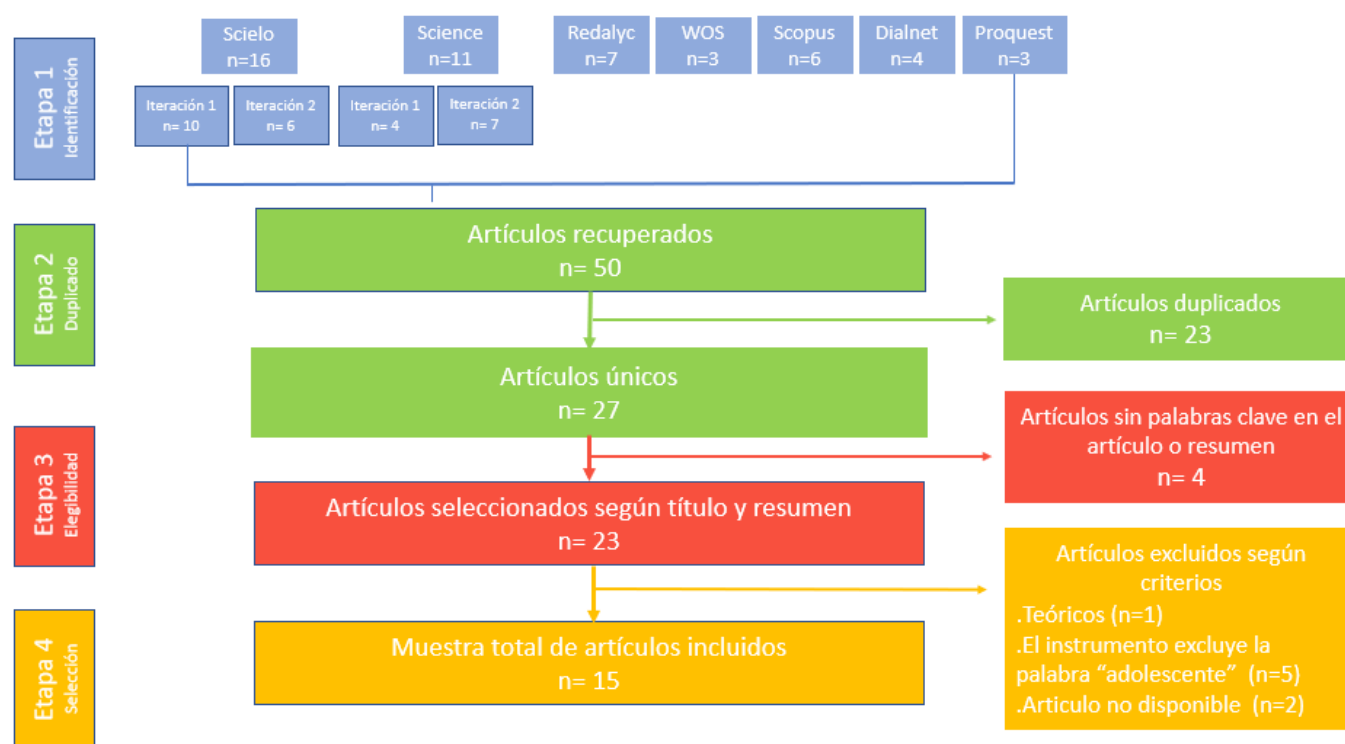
Etapa 1
Identificación

Scielo
n=16

Science
n=11

Redalyc
n=7

WOS
n=3

Scopus
n=6

Dialnet
n=4

Proquest
n=3

Iteración 1
n= 10

Iteración 2
n= 6

Iteración 1
n= 4

Iteración 2
n= 7

Etapa 2
Duplicado

Artículos recuperados
n= 50

Artículos duplicados
n= 23

Artículos únicos
n= 27

Etapa 3
Elegibilidad

Artículos sin palabras clave en el artículo o resumen
n= 4

Artículos seleccionados según título y resumen
n= 23

Etapa 4
Selección

Artículos excluidos según criterios
.Teóricos (n=1)
.El instrumento excluye la palabra "adolescente" (n=5)
.Articulo no disponible (n=2)

Muestra total de artículos incluidos
n= 15